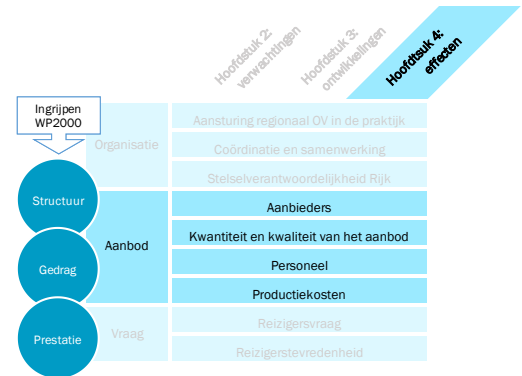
Hoofdstuk 2: verwachtingen

Hoofdstuk 3: ontwikkelingen

Hoofdstuk 4: effecten

Ingrijpen WP2000

Organisatie

Aansturing regionaal OV in de praktijk

Coördinatie en samenwerking

Stelselverantwoordelijkheid Rijk

Structuur

Aanbod

Aanbieders

Kwantiteit en kwaliteit van het aanbod

Gedrag

Personeel

Productiekosten

Prestatie

Vraag

Reizigersvraag

Reizigerstevredenheid